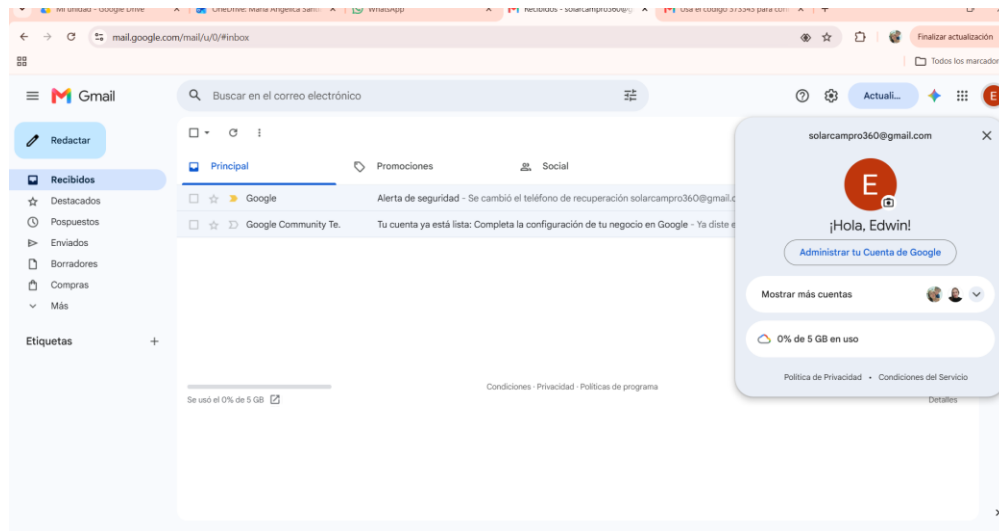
Mi unidad - Google Drive
OneDrive: María Angélica San
WhatsApp
Recibidos - solarcampro360@
Usa el código 373343 para con
mail.google.com/mail/u/0/#inbox
Finalizar actualización
Todos los marcador

Gmail
Buscar en el correo electrónico
Actuali...
E

Redactar
Recibidos
Destacados
Pospuestos
Enviados
Borradores
Compras
Más
Etiquetas
+

Principal
Promociones
Social

Google
Alerta de seguridad - Se cambió el teléfono de recuperación solarcampro360@gmail.c
Google Community Te.
Tu cuenta ya está lista: Completa la configuración de tu negocio en Google - Ya diste e

Se usó el 0% de 5 GB
Condiciones · Privacidad · Políticas de programa
Detalles

solarcampro360@gmail.com
E
¡Hola, Edwin!
Administrar tu Cuenta de Google
Mostrar más cuentas
0% de 5 GB en uso
Política de Privacidad • Condiciones del Servicio